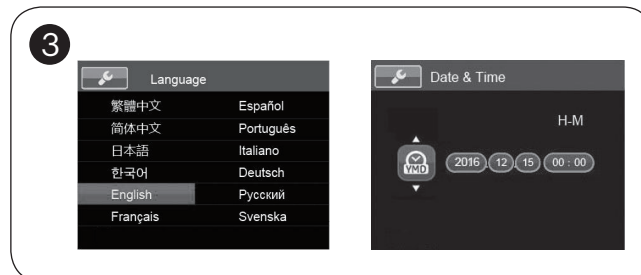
3

Language

| | |
|---|---|
| 繁體中文 | Español |
| 简体中文 | Português |
| 日本語 | Italiano |
| 한국어 | Deutsch |
| English | Русский |
| Français | Svenska |

Date & Time

H-M

YMD

2016 12 15 00 : 00